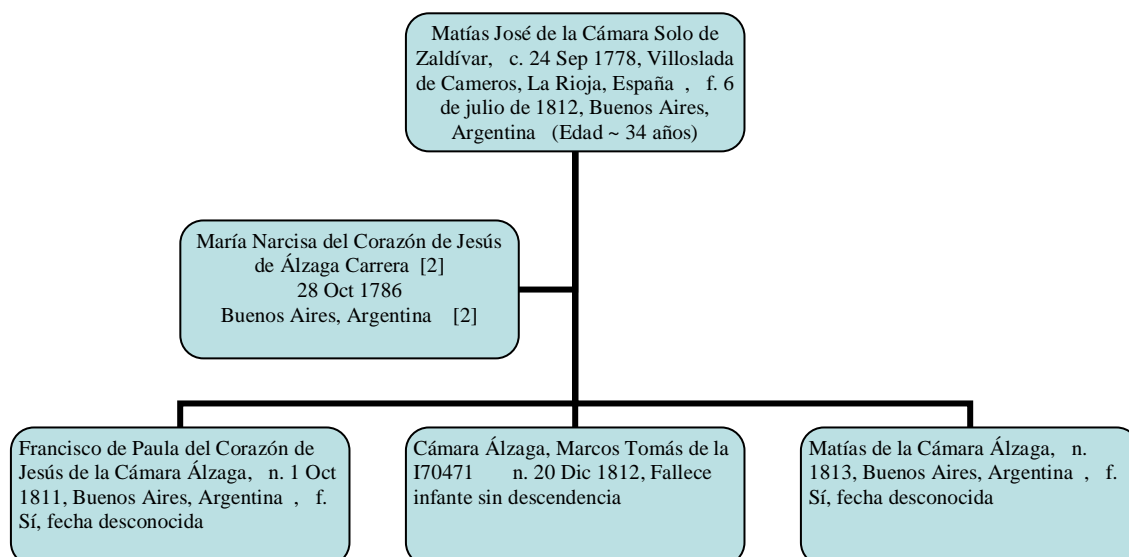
Matías José de la Cámara Solo de Zaldívar, c. 24 Sep 1778, Villoslada de Cameros, La Rioja, España , f. 6 de julio de 1812, Buenos Aires, Argentina (Edad ~ 34 años)

María Narcisa del Corazón de Jesús de Álzaga Carrera [2]
28 Oct 1786
Buenos Aires, Argentina [2]

Francisco de Paula del Corazón de Jesús de la Cámara Álzaga, n. 1 Oct 1811, Buenos Aires, Argentina , f. Sí, fecha desconocida

Cámara Álzaga, Marcos Tomás de la I70471 n. 20 Dic 1812, Fallece infante sin descendencia

Matías de la Cámara Álzaga, n. 1813, Buenos Aires, Argentina , f. Sí, fecha desconocida